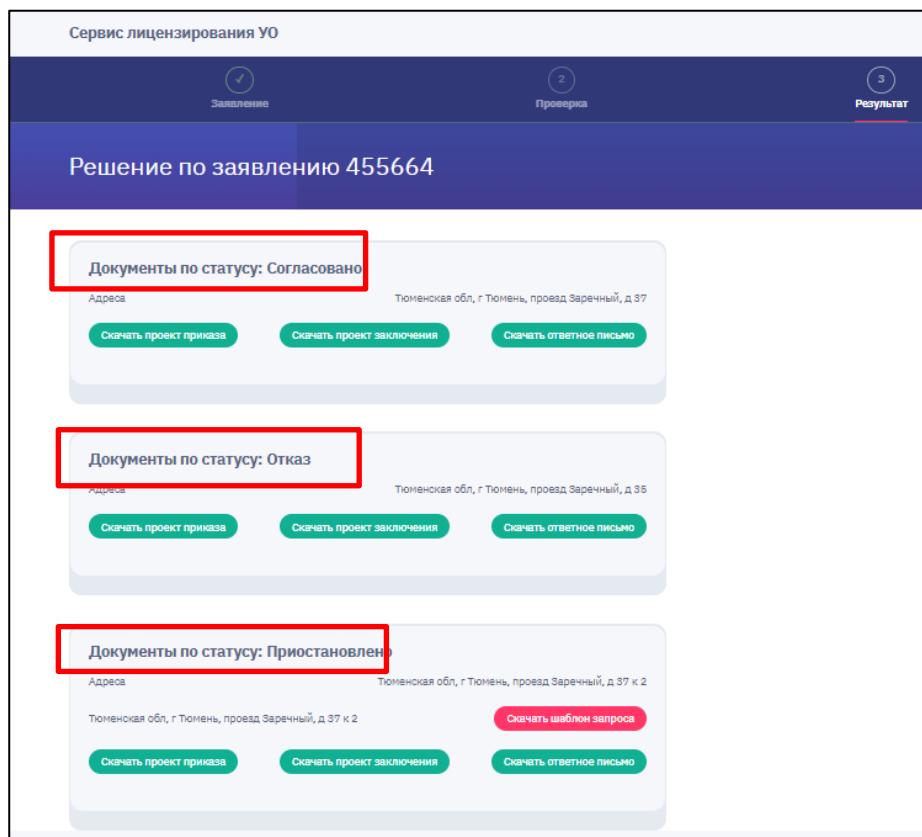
Сервис лицензирования УО

✓
Заявление

2
Проверка

3
Результат

Решение по заявлению 455664

Документы по статусу: Согласовано

Адреса

Тюменская обл, г Тюмень, проезд Заречный, д 37

Скачать проект приказа

Скачать проект заключения

Скачать ответное письмо

Документы по статусу: Отказ

Адреса

Тюменская обл, г Тюмень, проезд Заречный, д 35

Скачать проект приказа

Скачать проект заключения

Скачать ответное письмо

Документы по статусу: Приостановлено

Адреса

Тюменская обл, г Тюмень, проезд Заречный, д 37 к 2

Тюменская обл, г Тюмень, проезд Заречный, д 37 к 2

Скачать шаблон запроса

Скачать проект приказа

Скачать проект заключения

Скачать ответное письмо